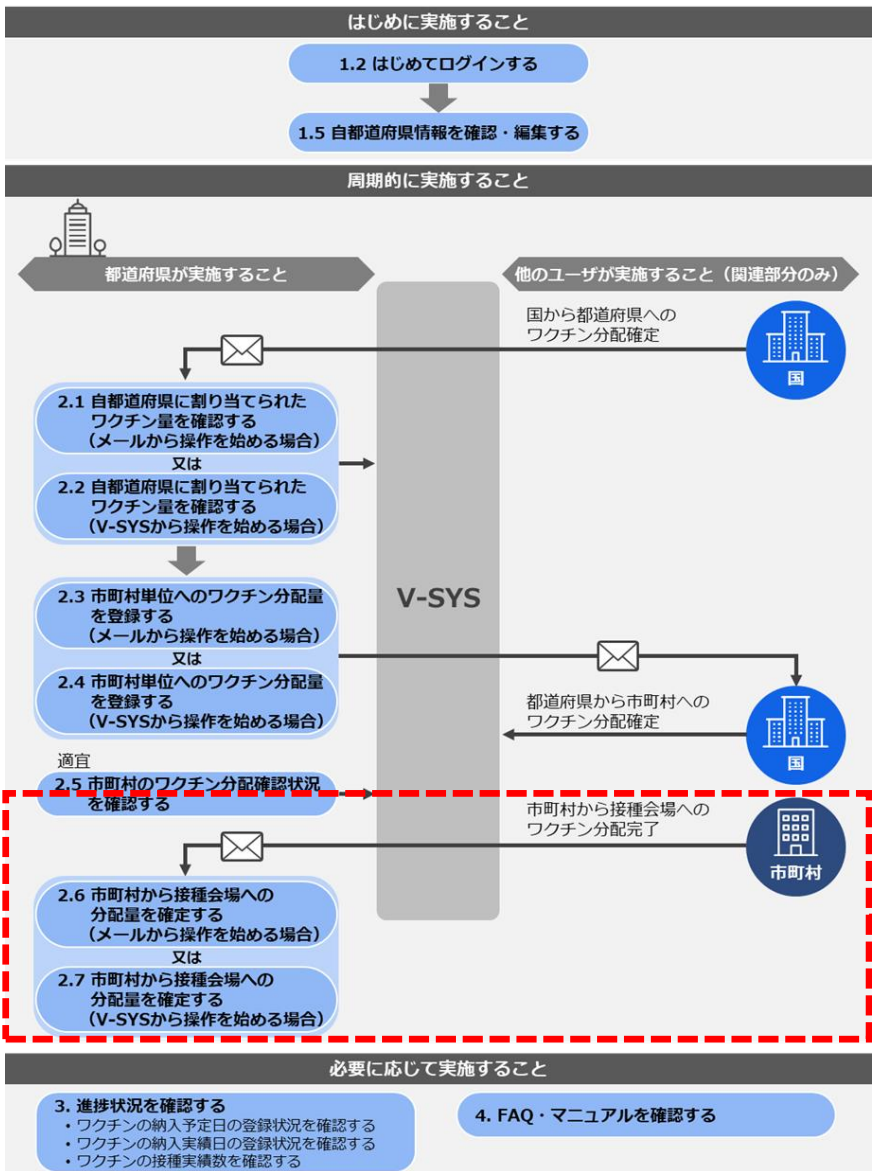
はじめに実施すること

1.2 はじめてログインする

1.5 自都道府県情報を確認・編集する

周期的に実施すること

都道府県が実施すること

他のユーザが実施すること（関連部分のみ）

国から都道府県へのワクチン分配確定

国

2.1 自都道府県に割り当てられたワクチン量を確認する（メールから操作を始める場合）

又は

2.2 自都道府県に割り当てられたワクチン量を確認する（V-SYSから操作を始める場合）

V-SYS

2.3 市町村単位へのワクチン分配量を登録する（メールから操作を始める場合）

又は

2.4 市町村単位へのワクチン分配量を登録する（V-SYSから操作を始める場合）

都道府県から市町村へのワクチン分配確定

国

適宜

2.5 市町村のワクチン分配確認状況を確認する

市町村から接種会場へのワクチン分配完了

市町村

2.6 市町村から接種会場への分配量を確定する（メールから操作を始める場合）

又は

2.7 市町村から接種会場への分配量を確定する（V-SYSから操作を始める場合）

必要に応じて実施すること

3. 進捗状況を確認する
・ワクチンの納入予定日の登録状況を確認する
・ワクチンの納入実績日の登録状況を確認する
・ワクチンの接種実績数を確認する

4. FAQ・マニュアルを確認する